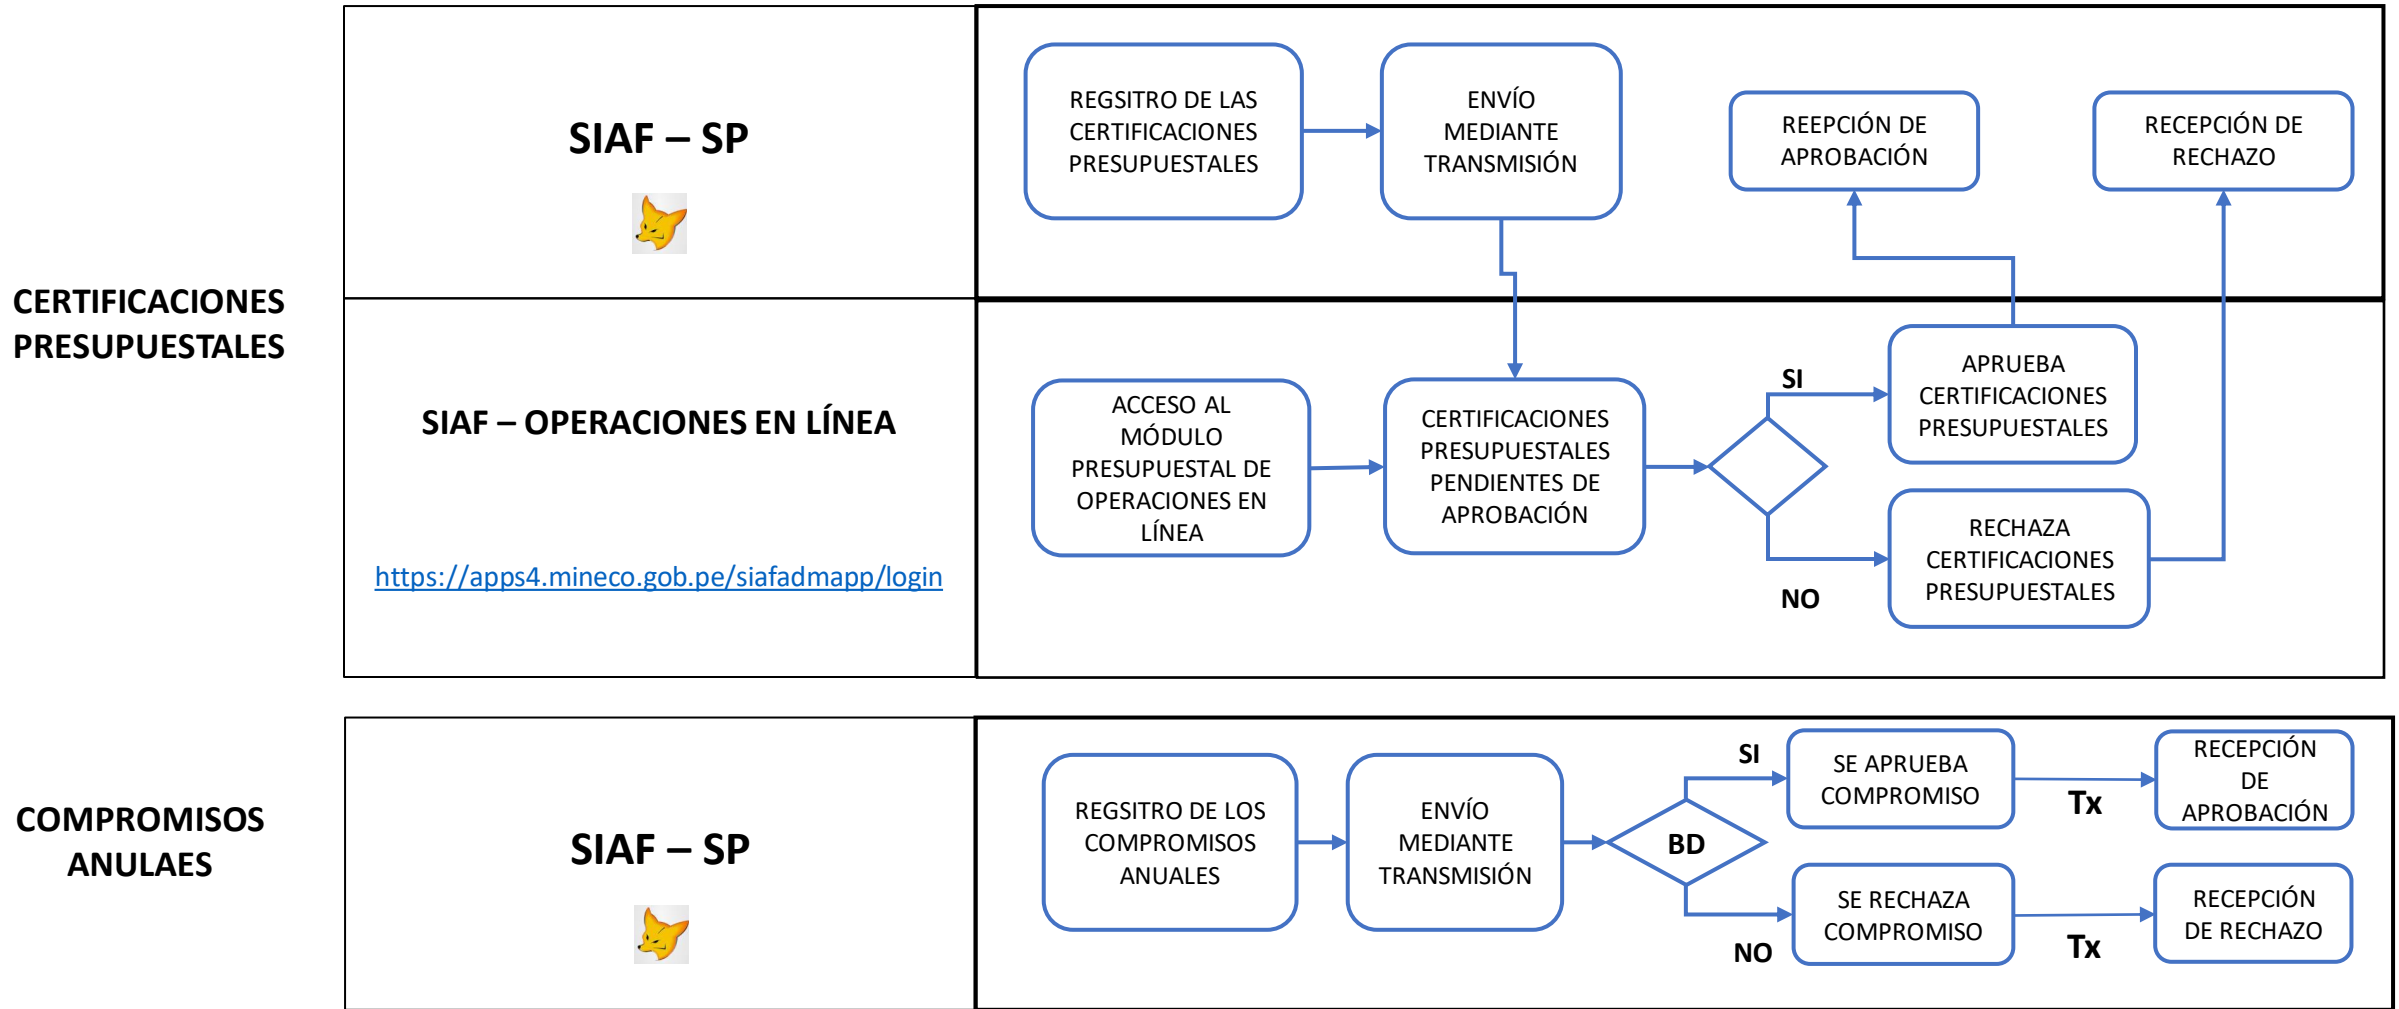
CERTIFICACIONES PRESUPUESTALES

SIAF – SP

REGSITRO DE LAS CERTIFICACIONES PRESUPUESTALES

ENVÍO MEDIANTE TRANSMISIÓN

REEPCIÓN DE APROBACIÓN

RECEPCIÓN DE RECHAZO

SIAF – OPERACIONES EN LÍNEA

https://apps4.mineco.gob.pe/siafadmapp/login

ACCESO AL MÓDULO PRESUPUESTAL DE OPERACIONES EN LÍNEA

CERTIFICACIONES PRESUPUESTALES PENDIENTES DE APROBACIÓN

SI

APRUEBA CERTIFICACIONES PRESUPUESTALES

RECHAZA CERTIFICACIONES PRESUPUESTALES

NO

COMPROMISOS ANULAES

SIAF – SP

REGSITRO DE LOS COMPROMISOS ANUALES

ENVÍO MEDIANTE TRANSMISIÓN

BD

SI

SE APRUEBA COMPROMISO

Tx

RECEPCIÓN DE APROBACIÓN

NO

SE RECHAZA COMPROMISO

Tx

RECEPCIÓN DE RECHAZO